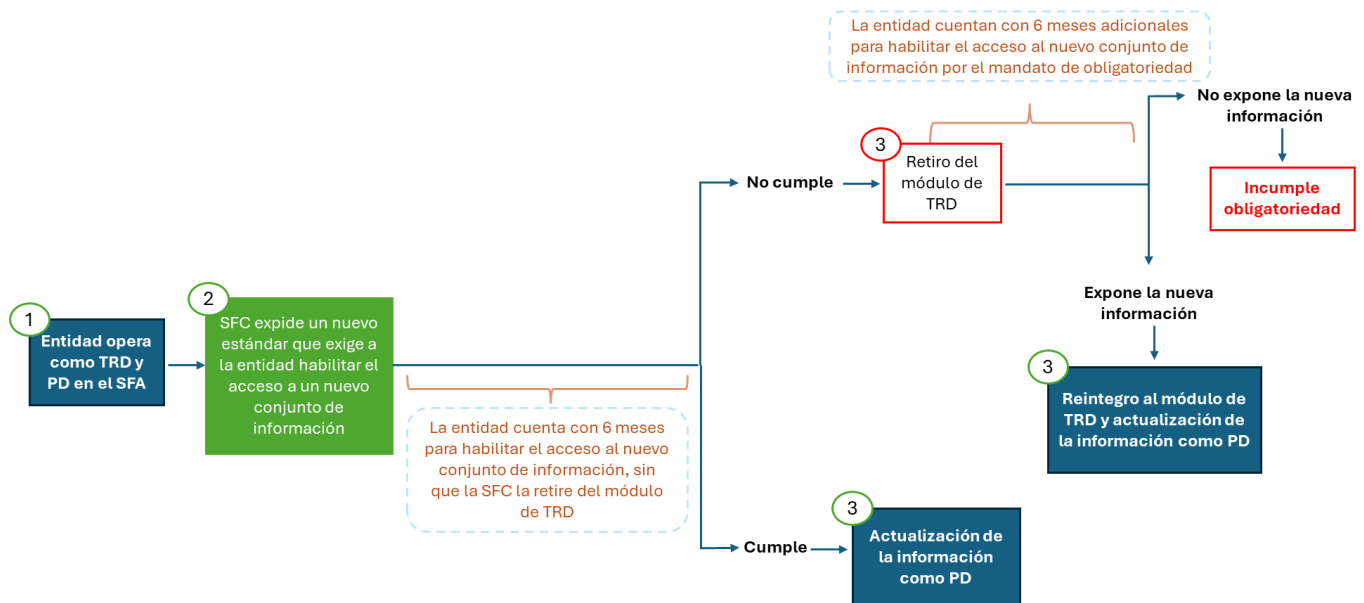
1
Entidad opera como TRD y PD en el SFA

2
SFC expide un nuevo estándar que exige a la entidad habilitar el acceso a un nuevo conjunto de información

La entidad cuenta con 6 meses para habilitar el acceso al nuevo conjunto de información, sin que la SFC la retire del módulo de TRD

No cumple

3
Retiro del módulo de TRD

La entidad cuentan con 6 meses adicionales para habilitar el acceso al nuevo conjunto de información por el mandato de obligatoriedad

No expone la nueva información

Incumple obligatoriedad

Expone la nueva información

3
Reintegro al módulo de TRD y actualización de la información como PD

Cumple

3
Actualización de la información como PD